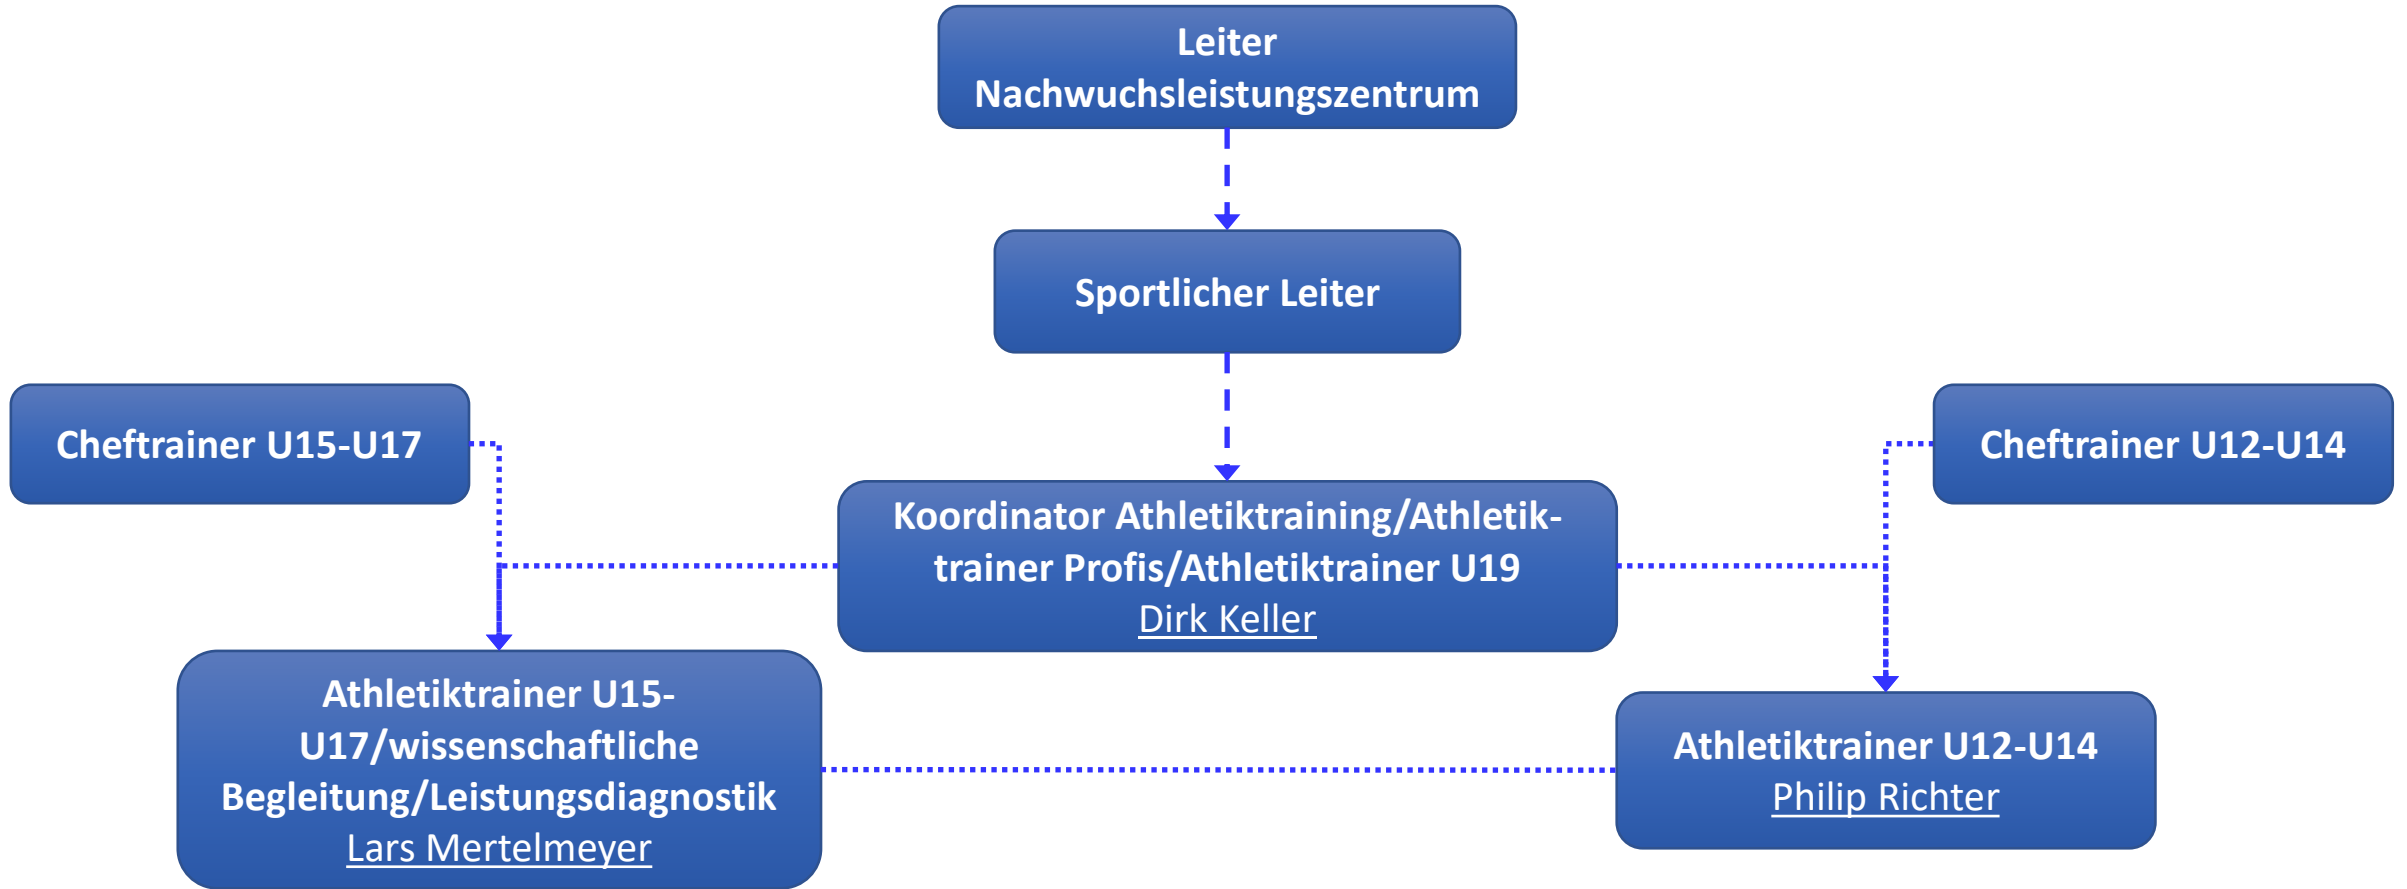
Leiter Nachwuchsleistungszentrum

Sportlicher Leiter

Cheftrainer U15-U17

Cheftrainer U12-U14

Koordinator Athletiktraining/Athletiktrainer Profis/Athletiktrainer U19
Dirk Keller

Athletiktrainer U15-U17/wissenschaftliche Begleitung/Leistungsdiagnostik
Lars Mertelmeyer

Athletiktrainer U12-U14
Philip Richter